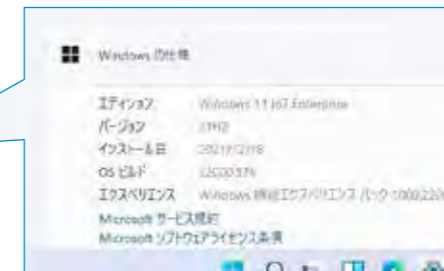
Windows の仕様

エディション　Windows 11 IoT Enterprise
バージョン　21H2
インストール日　2021/12/18
OS ビルド　22000.376
エクスペリエンス　Windows 機能エクスペリエンス パック 1000.220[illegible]

Microsoft サービス規約
Microsoft ソフトウェアライセンス条項